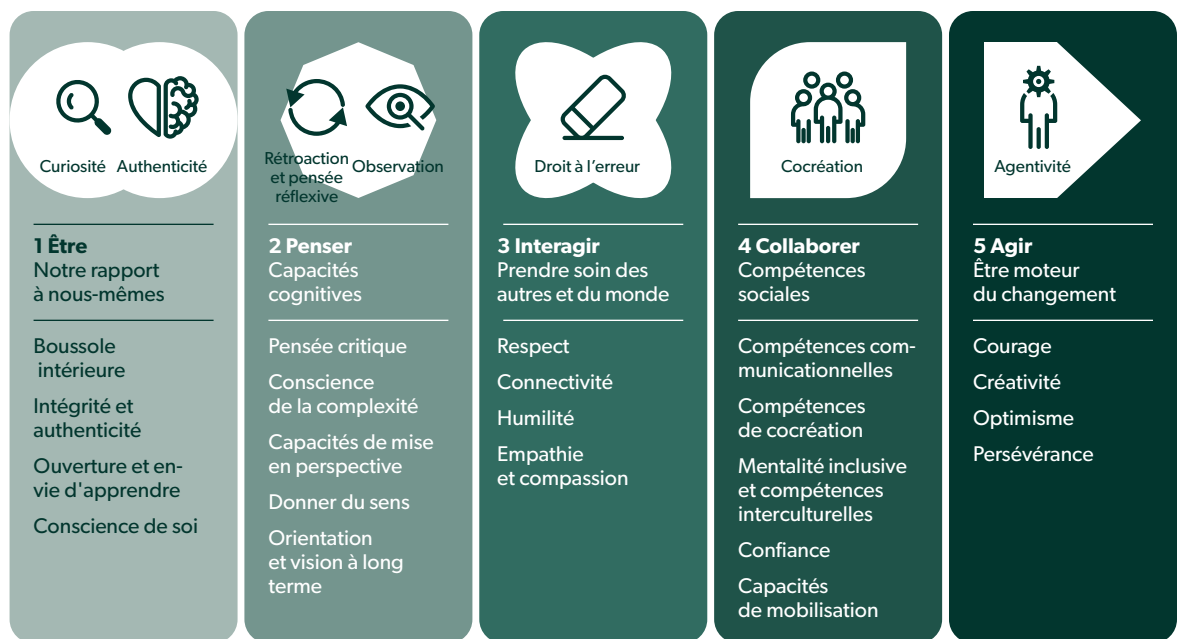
Curiosité Authenticité

1 Être
Notre rapport à nous-mêmes

Boussole intérieure

Intégrité et authenticité

Ouverture et envie d'apprendre

Conscience de soi

Rétroaction et pensée réflexive Observation

2 Penser
Capacités cognitives

Pensée critique

Conscience de la complexité

Capacités de mise en perspective

Donner du sens

Orientation et vision à long terme

Droit à l'erreur

3 Interagir
Prendre soin des autres et du monde

Respect

Connectivité

Humilité

Empathie et compassion

Cocréation

4 Collaborer
Compétences sociales

Compétences communicationnelles

Compétences de cocréation

Mentalité inclusive et compétences interculturelles

Confiance

Capacités de mobilisation

Agentivité

5 Agir
Être moteur du changement

Courage

Créativité

Optimisme

Persévérance